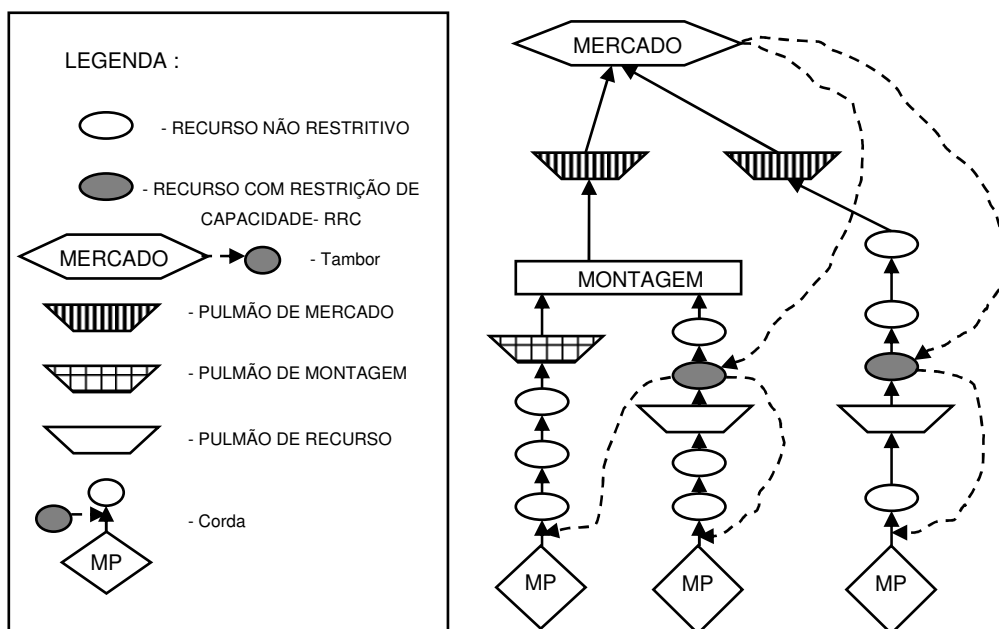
LEGENDA :

- RECURSO NÃO RESTRITIVO

- RECURSO COM RESTRIÇÃO DE CAPACIDADE- RRC

MERCADO

- Tambor

- PULMÃO DE MERCADO

- PULMÃO DE MONTAGEM

- PULMÃO DE RECURSO

MP

- Corda

MERCADO

MONTAGEM

MP

MP

MP